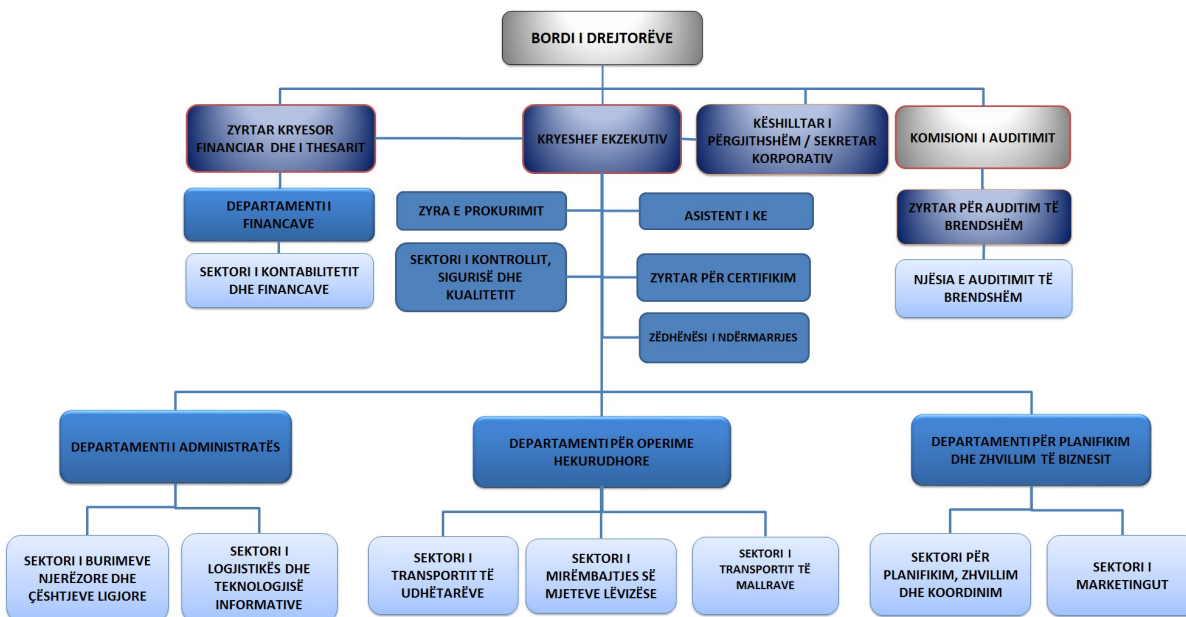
BORDI I DREJTORËVE

ZYRTAR KRYESOR FINANCIAR DHE I THESARIT

KRYESHEF EKZEKUTIV

KËSHILLTAR I PËRGJITHSHËM / SEKRETAR KORPORATIV

KOMISIONI I AUDITIMIT

DEPARTAMENTI I FINANCAVE

SEKTORI I KONTABILITETIT DHE FINANCAVE

ZYRA E PROKURIMIT

ASISTENT I KE

SEKTORI I KONTROLLIT, SIGURISË DHE KUALITETIT

ZYRTAR PËR CERTIFIKIM

ZËDHËNËSI I NDËRMARRJES

ZYRTAR PËR AUDITIM TË BRENDSHËM

NJËSIA E AUDITIMIT TË BRENDSHËM

DEPARTAMENTI I ADMINISTRATËS

DEPARTAMENTI PËR OPERIME HEKURUDHORE

DEPARTAMENTI PËR PLANIFIKIM DHE ZHVILLIM TË BIZNESIT

SEKTORI I BURIMEVE NJERËZORE DHE ÇËSHTJEVE LIGJORE

SEKTORI I LOGJISTIKËS DHE TEKNOLOGJISË INFORMATIVE

SEKTORI I TRANSPORTIT TË UDHËTARËVE

SEKTORI I MIRËMBAJTJES SË MJETEVE LËVIZËSE

SEKTORI I TRANSPORTIT TË MALLRAVE

SEKTORI PËR PLANIFIKIM, ZHVILLIM DHE KOORDINIM

SEKTORI I MARKETINGUT